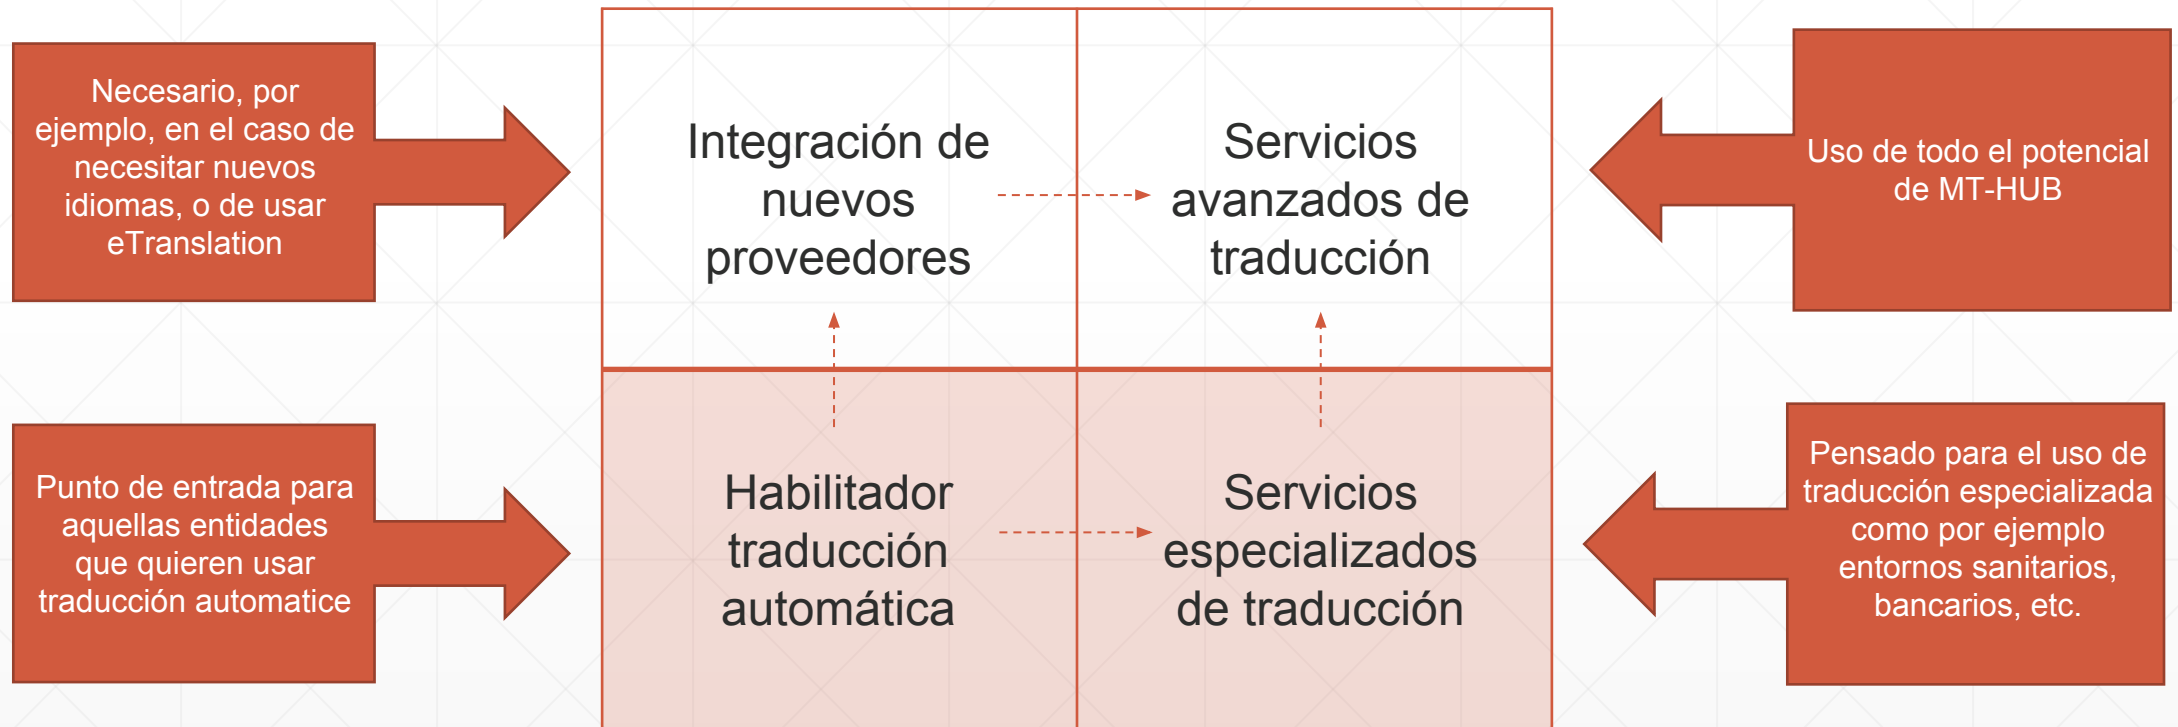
Necesario, por ejemplo, en el caso de necesitar nuevos idiomas, o de usar eTranslation

Integración de nuevos proveedores

Servicios avanzados de traducción

Uso de todo el potencial de MT-HUB

Punto de entrada para aquellas entidades que quieren usar traducción automatice

Habilitador traducción automática

Servicios especializados de traducción

Pensado para el uso de traducción especializada como por ejemplo entornos sanitarios, bancarios, etc.